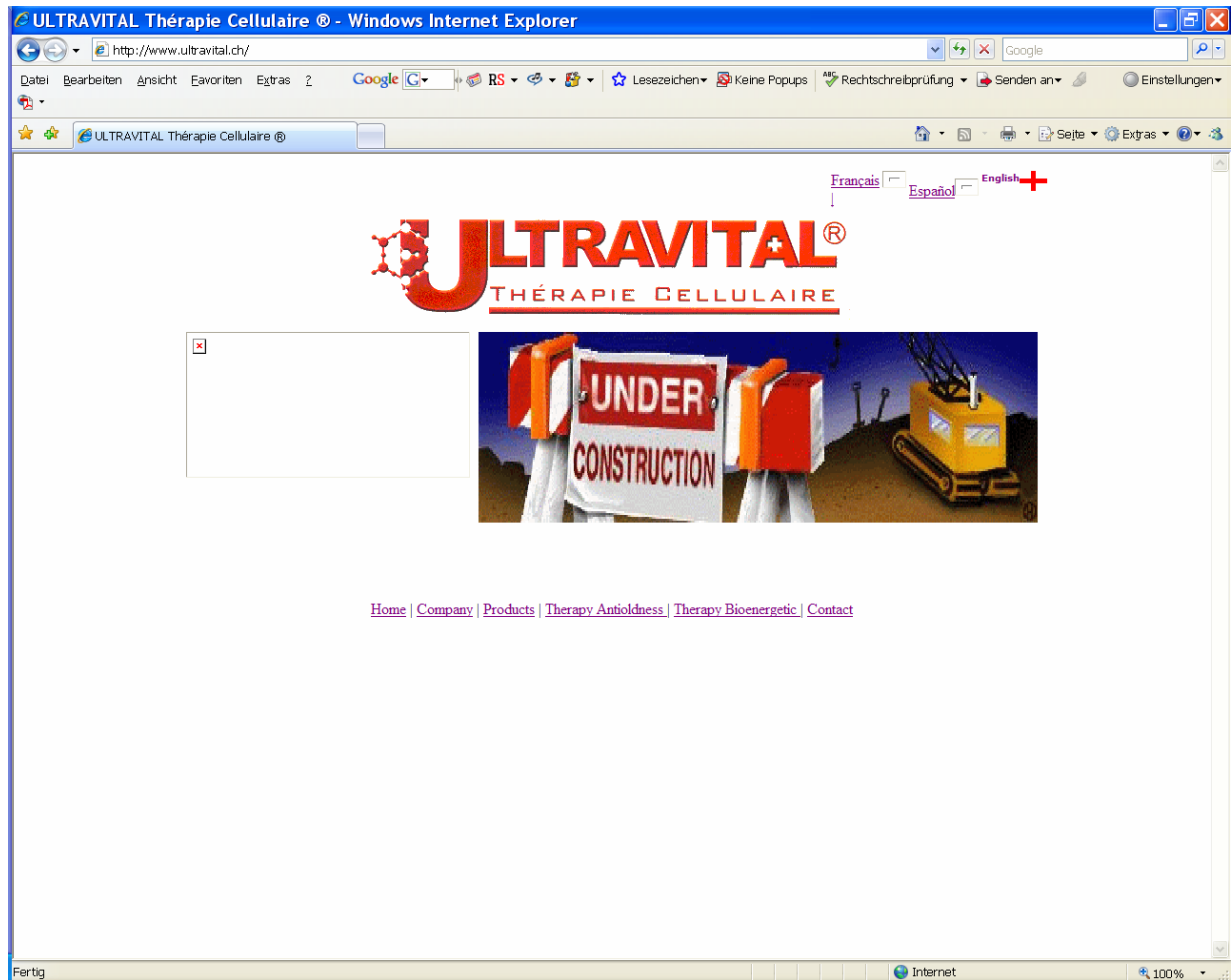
ULTRAVITAL Thérapie Cellulaire ® - Windows Internet Explorer

http://www.ultravital.ch/

Google

Datei Bearbeiten Ansicht Favoriten Extras ?

Google G RS Lesezeichen Keine Popups Rechtschreibprüfung Senden an Einstellungen

ULTRAVITAL Thérapie Cellulaire ®

Seite Extras

Français Español English

ULTRAVITAL®
THÉRAPIE CELLULAIRE

UNDER
CONSTRUCTION

Home | Company | Products | Therapy Antioldness | Therapy Bioenergetic | Contact

Fertig

Internet

100%